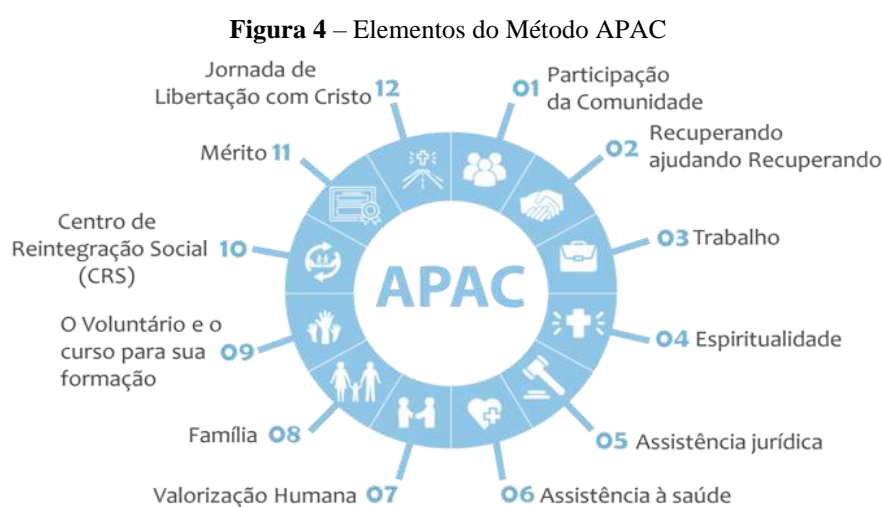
**Figura 4** – Elementos do Método APAC

APAC

01 Participação da Comunidade

02 Recuperando ajudando Recuperando

03 Trabalho

04 Espiritualidade

05 Assistência jurídica

06 Assistência à saúde

Valorização Humana 07

Família 08

O Voluntário e o curso para sua formação 09

Centro de Reintegração Social (CRS) 10

Mérito 11

Jornada de Libertação com Cristo 12